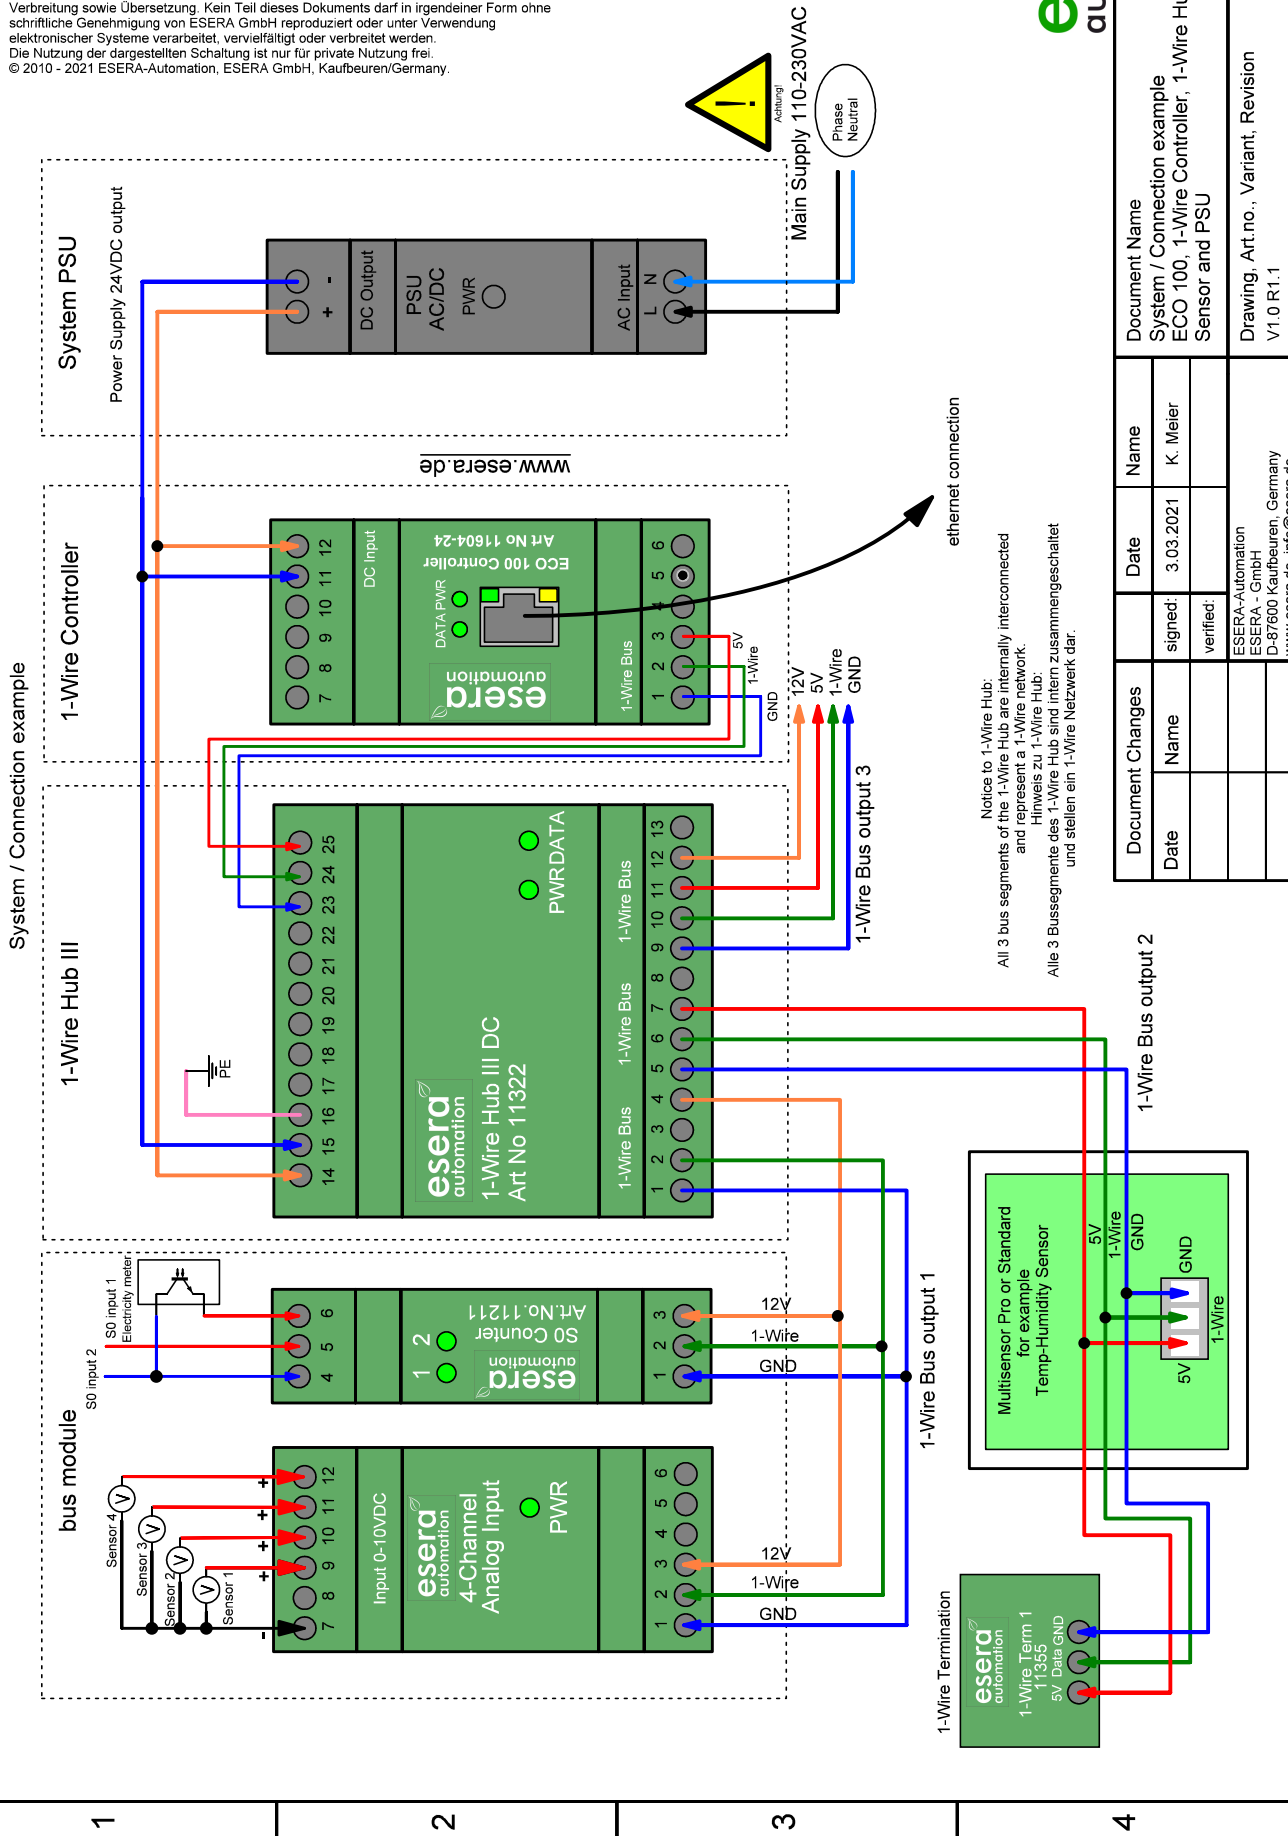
Verbreitung sowie Übersetzung. Kein Teil dieses Dokuments darf in irgendeiner Form ohne schriftliche Genehmigung von ESERA GmbH reproduziert oder unter Verwendung elektronischer Systeme verarbeitet, vervielfältigt oder verbreitet werden.
Die Nutzung der dargestellten Schaltung ist nur für private Nutzung frei.
© 2010 - 2021 ESERA-Automation, ESERA GmbH, Kaufbeuren/Germany.

System / Connection example

System PSU
Power Supply 24VDC output
+ -
DC Output
PSU AC/DC
PWR
AC Input
L N

Achtung!
Main Supply 110-230VAC
Phase Neutral

www.esera.de

1-Wire Controller
12 11 10 9 8 7
DC Input
DATA PWR
Art No 11604-24
ECO 100 Controller
esera automation
1-Wire Bus
6 5 4 3 2 1
5V
1-Wire
GND
ethernet connection
12V 5V 1-Wire GND

1-Wire Hub III
25 24 23 22 21 20 19 18 17 16 15 14
PE
PWR DATA
esera automation
1-Wire Hub III DC
Art No 11322
1-Wire Bus 1-Wire Bus 1-Wire Bus
13 12 11 10 9 8 7 6 5 4 3 2 1
1-Wire Bus output 3
1-Wire Bus output 2
1-Wire Bus output 1

Notice to 1-Wire Hub:
All 3 bus segments of the 1-Wire Hub are internally interconnected and represent a 1-Wire network.
Hinweis zu 1-Wire Hub:
Alle 3 Bussegmente des 1-Wire Hub sind intern zusammengeschaltet und stellen ein 1-Wire Netzwerk dar.

bus module
S0 input 2
S0 input 1
Electricity meter
6 5 4
1 2
Art.No.11211
S0 Counter
esera automation
3 2 1
12V
1-Wire
GND

Sensor 4 Sensor 3 Sensor 2 Sensor 1
V V V V
+ + + + -
12 11 10 9 8 7
Input 0-10VDC
esera automation
4-Channel Analog Input
PWR
6 5 4 3 2 1
12V
1-Wire
GND

Multisensor Pro or Standard for example Temp-Humidity Sensor
5V 1-Wire GND
GND 1-Wire 5V

1-Wire Termination
esera automation
1-Wire Term 1
11355
5V Data GND

Document Changes
Date | Name
Date | Name
signed: 3.03.2021 K. Meier
verified:
Document Name
System / Connection example
ECO 100, 1-Wire Controller, 1-Wire Hu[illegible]
Sensor and PSU
Drawing, Art.no., Variant, Revision
V1.0 R1.1
ESERA-Automation
ESERA - GmbH
D-87600 Kaufbeuren, Germany
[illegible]

1 2 3 4